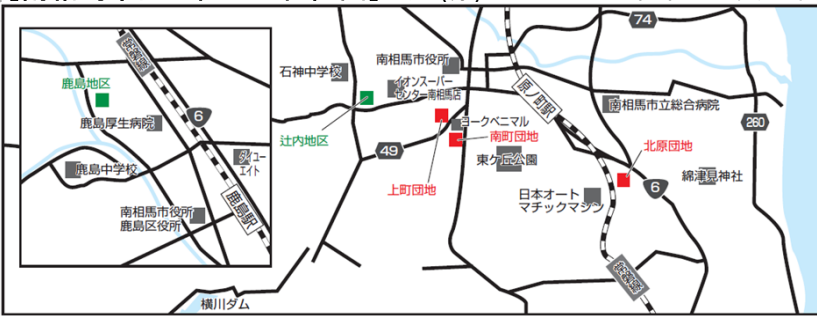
常磐線
鹿島地区
6
鹿島厚生病院
鹿島中学校
ダイユーエイト
南相馬市役所
鹿島区役所
鹿島駅
石神中学校
南相馬市役所
イオンスーパーセンター南相馬店
辻内地区
49
上町団地
ヨークベニマル
南町団地
東ケ丘公園
原ノ町駅
74
南相馬市立総合病院
260
北原団地
6
綿津見神社
日本オートマチックマシン
常磐線
横川ダム